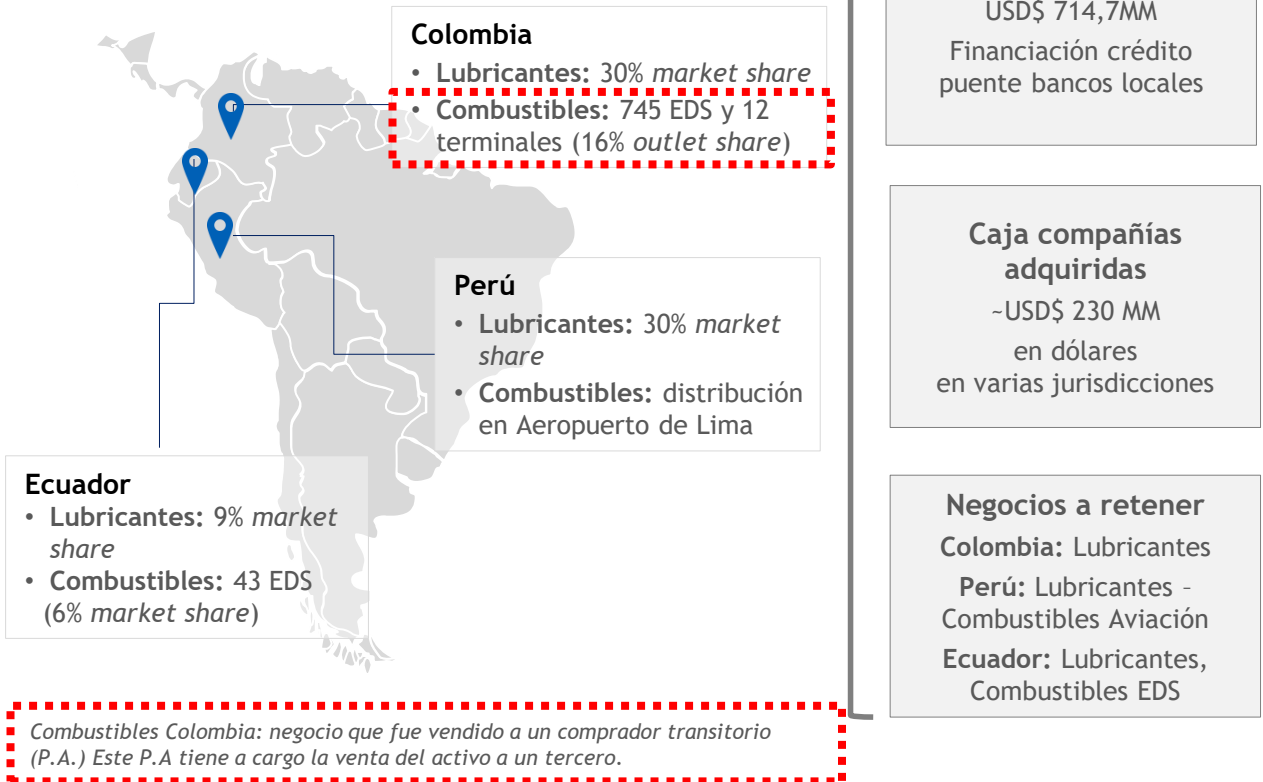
Colombia
• **Lubricantes:** 30% *market share*
• **Combustibles:** 745 EDS y 12 terminales (16% *outlet share*)

Perú
• **Lubricantes:** 30% *market share*
• **Combustibles:** distribución en Aeropuerto de Lima

Ecuador
• **Lubricantes:** 9% *market share*
• **Combustibles:** 43 EDS (6% *market share*)

*Combustibles Colombia: negocio que fue vendido a un comprador transitorio (P.A.) Este P.A tiene a cargo la venta del activo a un tercero.*

USD$ 714,7MM
Financiación crédito puente bancos locales

**Caja compañías adquiridas**
~USD$ 230 MM
en dólares
en varias jurisdicciones

**Negocios a retener**
**Colombia:** Lubricantes
**Perú:** Lubricantes – Combustibles Aviación
**Ecuador:** Lubricantes, Combustibles EDS